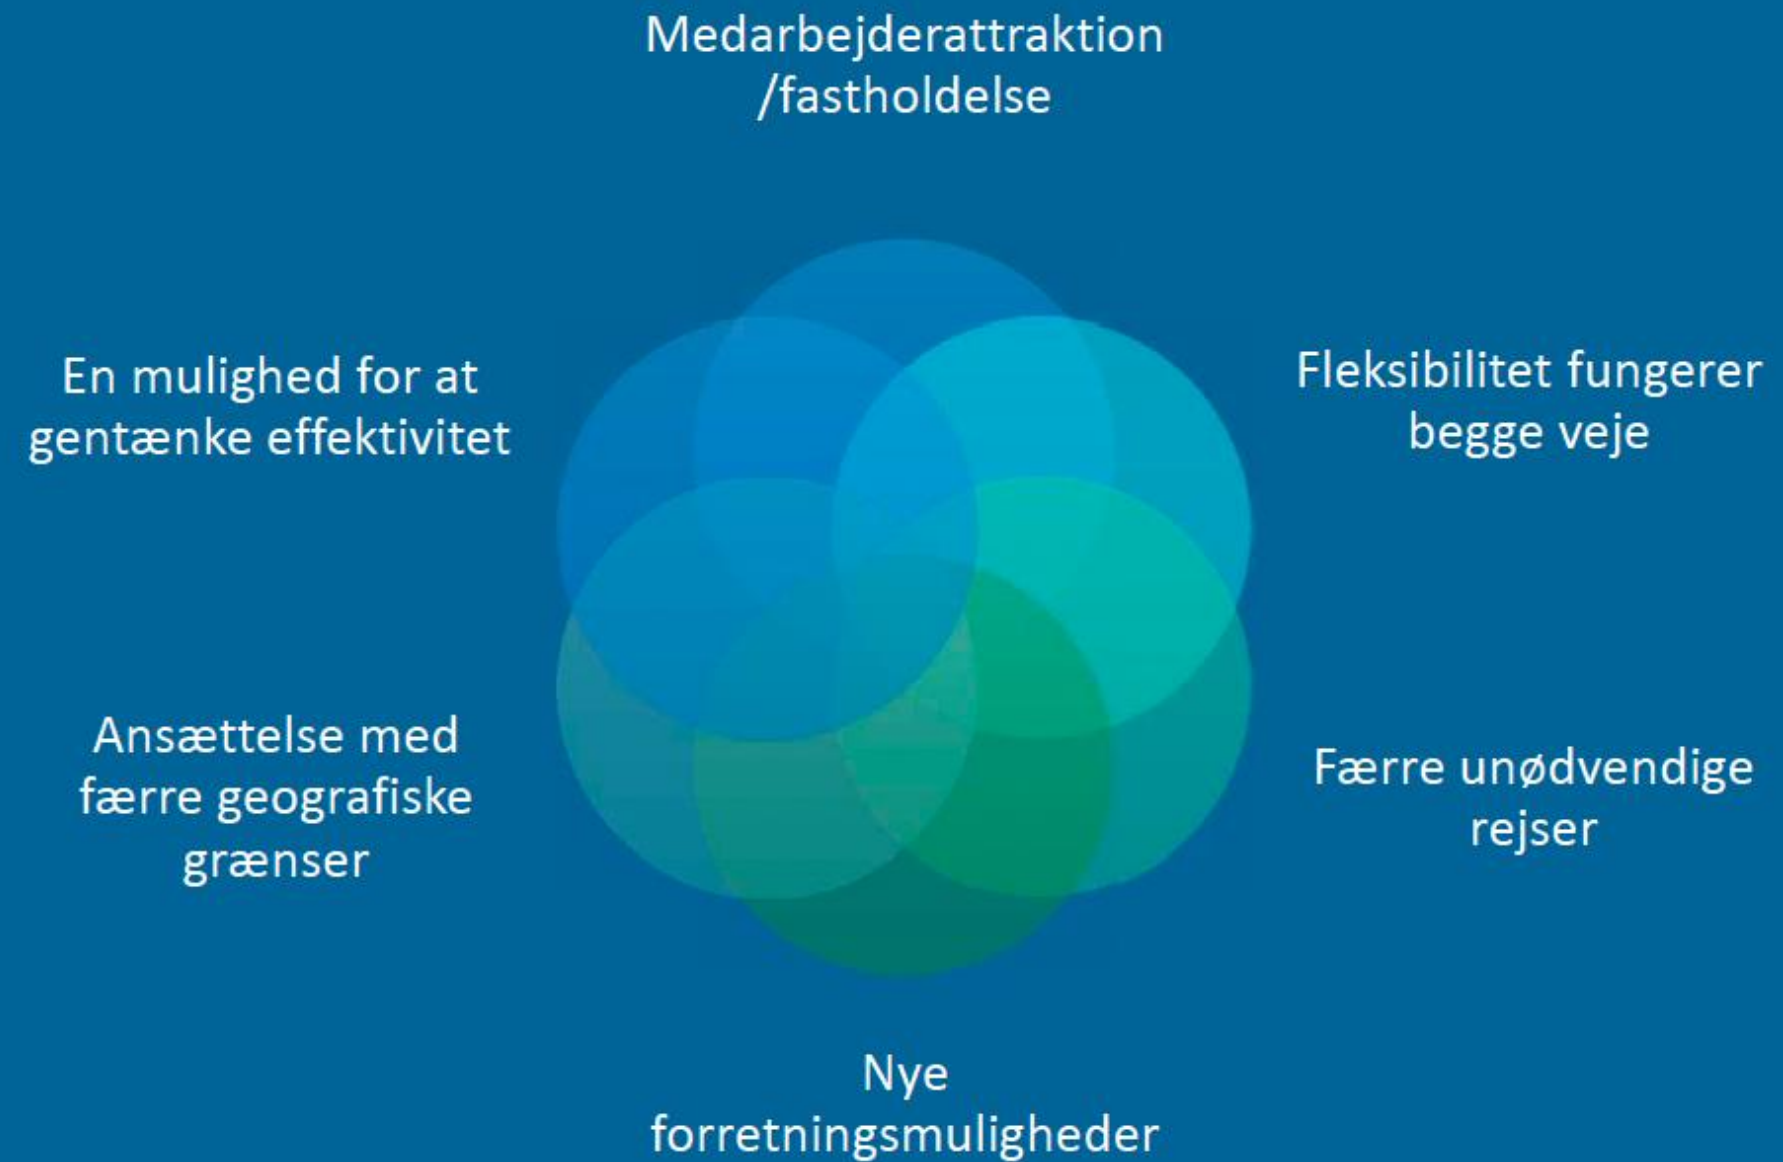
Medarbejderattraktion /fastholdelse

En mulighed for at gentænke effektivitet

Fleksibilitet fungerer begge veje

Ansættelse med færre geografiske grænser

Færre unødvendige rejser

Nye forretningsmuligheder